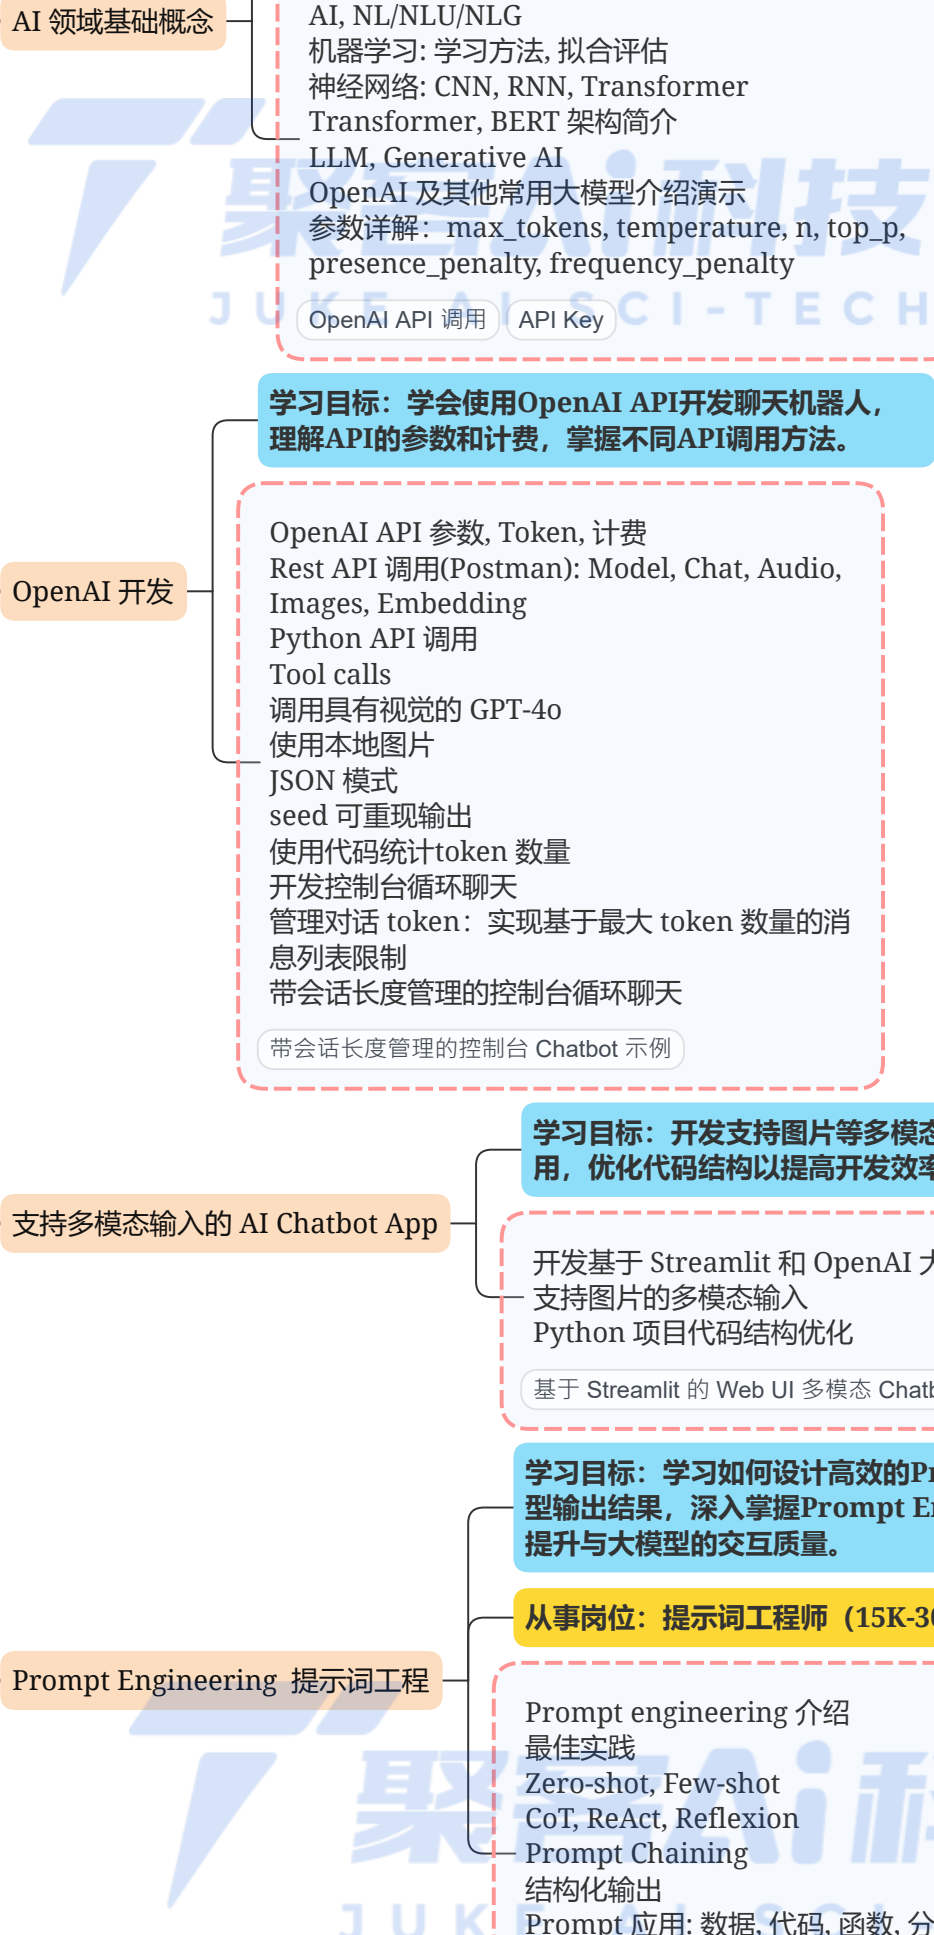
AI 领域基础概念

AI, NL/NLU/NLG
机器学习: 学习方法, 拟合评估
神经网络: CNN, RNN, Transformer
Transformer, BERT 架构简介
LLM, Generative AI
OpenAI 及其他常用大模型介绍演示
参数详解：max_tokens, temperature, n, top_p, presence_penalty, frequency_penalty

OpenAI API 调用 | API Key

聚客AI科技 JUKE AI SCI-TECH

OpenAI 开发

学习目标：学会使用OpenAI API开发聊天机器人，理解API的参数和计费，掌握不同API调用方法。

OpenAI API 参数, Token, 计费
Rest API 调用(Postman): Model, Chat, Audio, Images, Embedding
Python API 调用
Tool calls
调用具有视觉的 GPT-4o
使用本地图片
JSON 模式
seed 可重现输出
使用代码统计token 数量
开发控制台循环聊天
管理对话 token：实现基于最大 token 数量的消息列表限制
带会话长度管理的控制台循环聊天

带会话长度管理的控制台 Chatbot 示例

支持多模态输入的 AI Chatbot App

学习目标：开发支持图片等多模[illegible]
用，优化代码结构以提高开发效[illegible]

开发基于 Streamlit 和 OpenAI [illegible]
支持图片的多模态输入
Python 项目代码结构优化

基于 Streamlit 的 Web UI 多模态 Chat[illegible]

Prompt Engineering 提示词工程

学习目标：学习如何设计高效的P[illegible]
型输出结果，深入掌握Prompt E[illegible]
提升与大模型的交互质量。

从事岗位：提示词工程师（15K-3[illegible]

Prompt engineering 介绍
最佳实践
Zero-shot, Few-shot
CoT, ReAct, Reflexion
Prompt Chaining
结构化输出
Prompt 应用: 数据, 代码, 函数, 分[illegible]

聚客Ai科 JUKE AI SCI